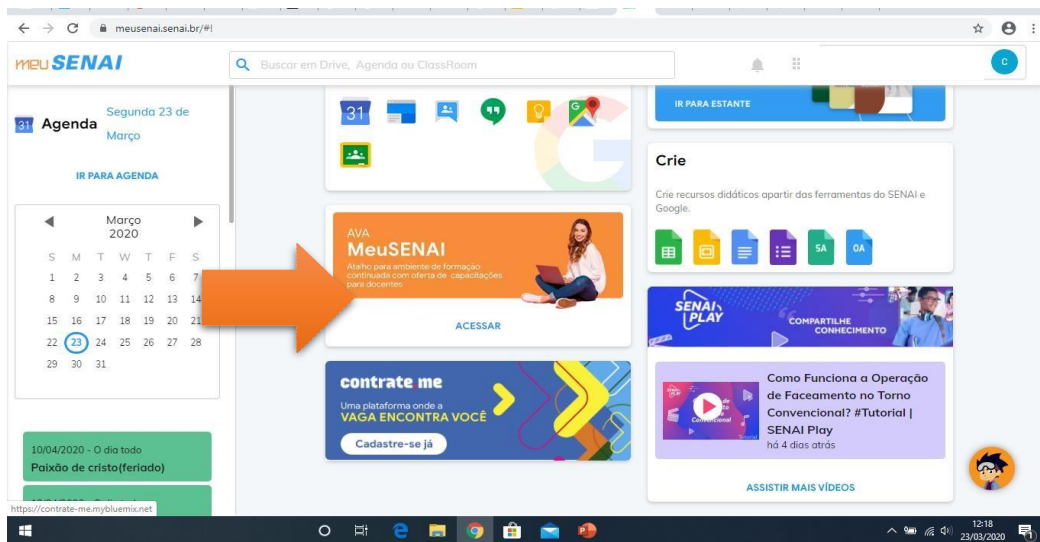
meusenai.senai.br/#!

meu SENAI

Buscar em Drive, Agenda ou ClassRoom

C

31 Agenda Segunda 23 de Março

IR PARA AGENDA

Março 2020

| S | M | T | W | T | F | S |
|---|---|---|---|---|---|---|
| 1 | 2 | 3 | 4 | 5 | 6 | 7 |
| 8 | 9 | 10 | 11 | 12 | 13 | 14 |
| 15 | 16 | 17 | 18 | 19 | 20 | 21 |
| 22 | 23 | 24 | 25 | 26 | 27 | 28 |
| 29 | 30 | 31 | | | | |

10/04/2020 - O dia todo
Paixão de cristo(feriado)

https://contrate-me.mybluemix.net

31

AVA
MeuSENAI
Atalho para ambiente de formação continuada com oferta de capacitações para docentes

ACESSAR

contrate me
Uma plataforma onde a
VAGA ENCONTRA VOCÊ
Cadastre-se já

IR PARA ESTANTE

Crie

Crie recursos didáticos apartir das ferramentas do SENAI e Google.

SA OA

SENAI PLAY
COMPARTILHE CONHECIMENTO

Como Funciona a Operação de Faceamento no Torno Convencional? #Tutorial | SENAI Play
há 4 dias atrás

ASSISTIR MAIS VÍDEOS

12:18
23/03/2020